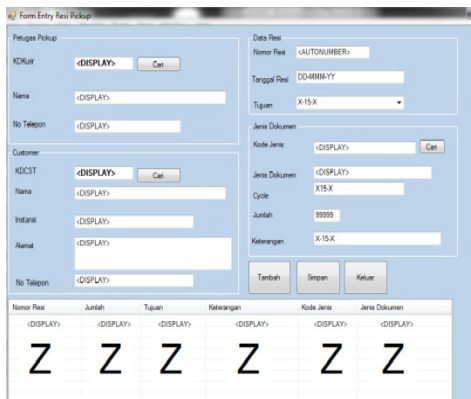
Form Entry Resi Pickup

Petugas Pickup

KDKurir <DISPLAY> Cari

Nama <DISPLAY>

No Telepon <DISPLAY>

Customer

KDCST <DISPLAY> Cari

Nama <DISPLAY>

Instansi <DISPLAY>

Alamat <DISPLAY>

No Telepon <DISPLAY>

Data Resi

Nomor Resi <AUTONUMBER>

Tanggal Resi DD-MMM-YY

Tujuan X-15-X

Jenis Dokumen

Kode Jenis <DISPLAY> Cari

Jenis Dokumen <DISPLAY>

Cycle X15-X

Jumlah 99999

Keterangan X-15-X

Tambah Simpan Keluar

| Nomor Resi | Jumlah | Tujuan | Keterangan | Kode Jenis | Jenis Dokumen |
|---|---|---|---|---|---|
| <DISPLAY> | <DISPLAY> | <DISPLAY> | <DISPLAY> | <DISPLAY> | <DISPLAY> |
| Z | Z | Z | Z | Z | Z |